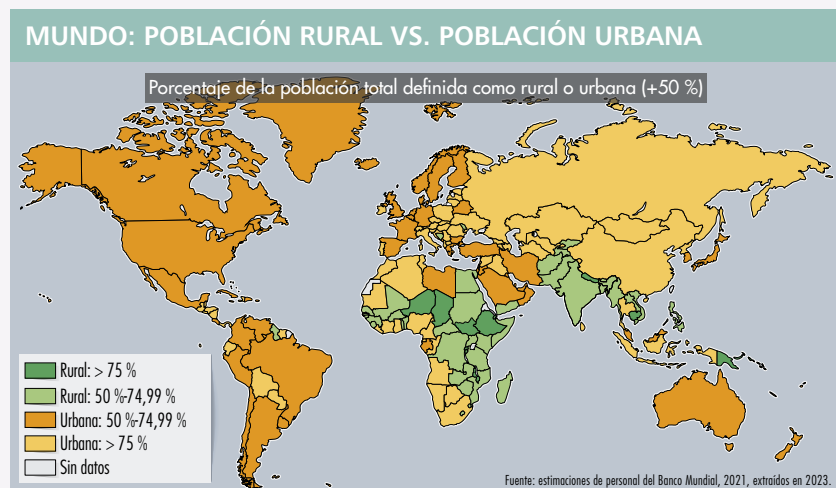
MUNDO: POBLACIÓN RURAL VS. POBLACIÓN URBANA

Porcentaje de la población total definida como rural o urbana (+50 %)

Rural: > 75 %
Rural: 50 %-74,99 %
Urbana: 50 %-74,99 %
Urbana: > 75 %
Sin datos

Fuente: estimaciones de personal del Banco Mundial, 2021, extraídos en 2023.